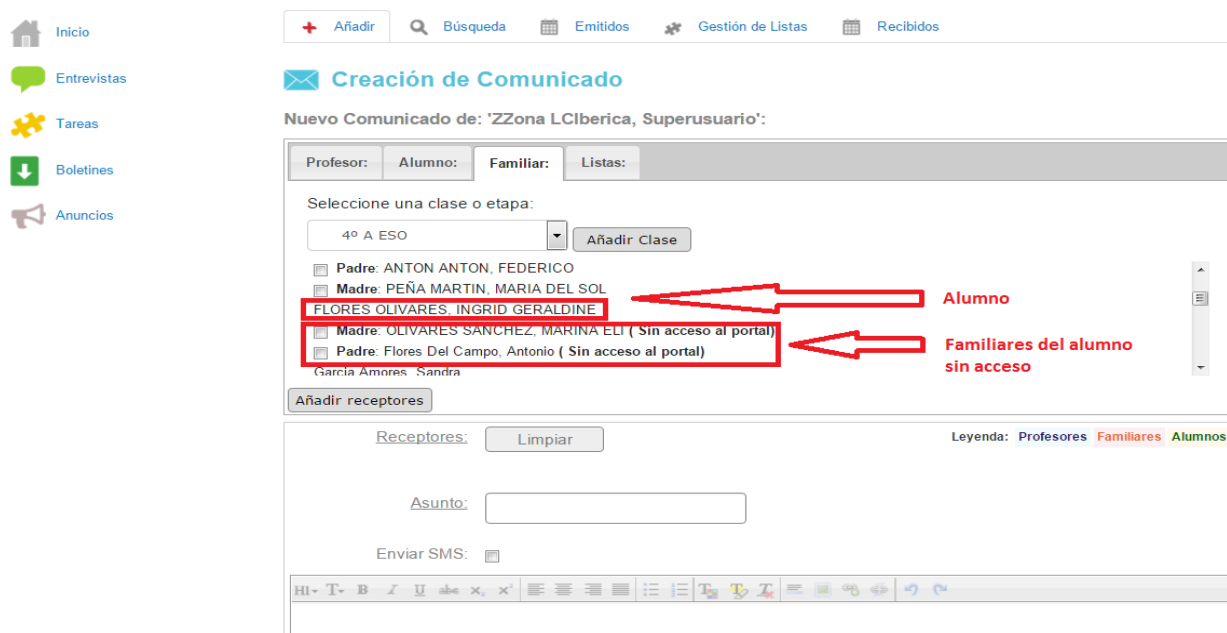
Inicio
Entrevistas
Tareas
Boletines
Anuncios

Añadir
Búsqueda
Emitidos
Gestión de Listas
Recibidos

Creación de Comunicado

Nuevo Comunicado de: 'ZZona LCIberica, Superusuario':

Profesor:
Alumno:
Familiar:
Listas:

Seleccione una clase o etapa:
4º A ESO
Añadir Clase

Padre: ANTON ANTON, FEDERICO
Madre: PEÑA MARTIN, MARIA DEL SOL
FLORES OLIVARES, INGRID GERALDINE
Madre: OLIVARES SANCHEZ, MARINA ELI ( Sin acceso al portal)
Padre: Flores Del Campo, Antonio ( Sin acceso al portal)
García Amores, Sandra

Alumno
Familiares del alumno sin acceso

Añadir receptores

Receptores:
Limpiar
Leyenda: Profesores Familiares Alumnos

Asunto:

Enviar SMS: